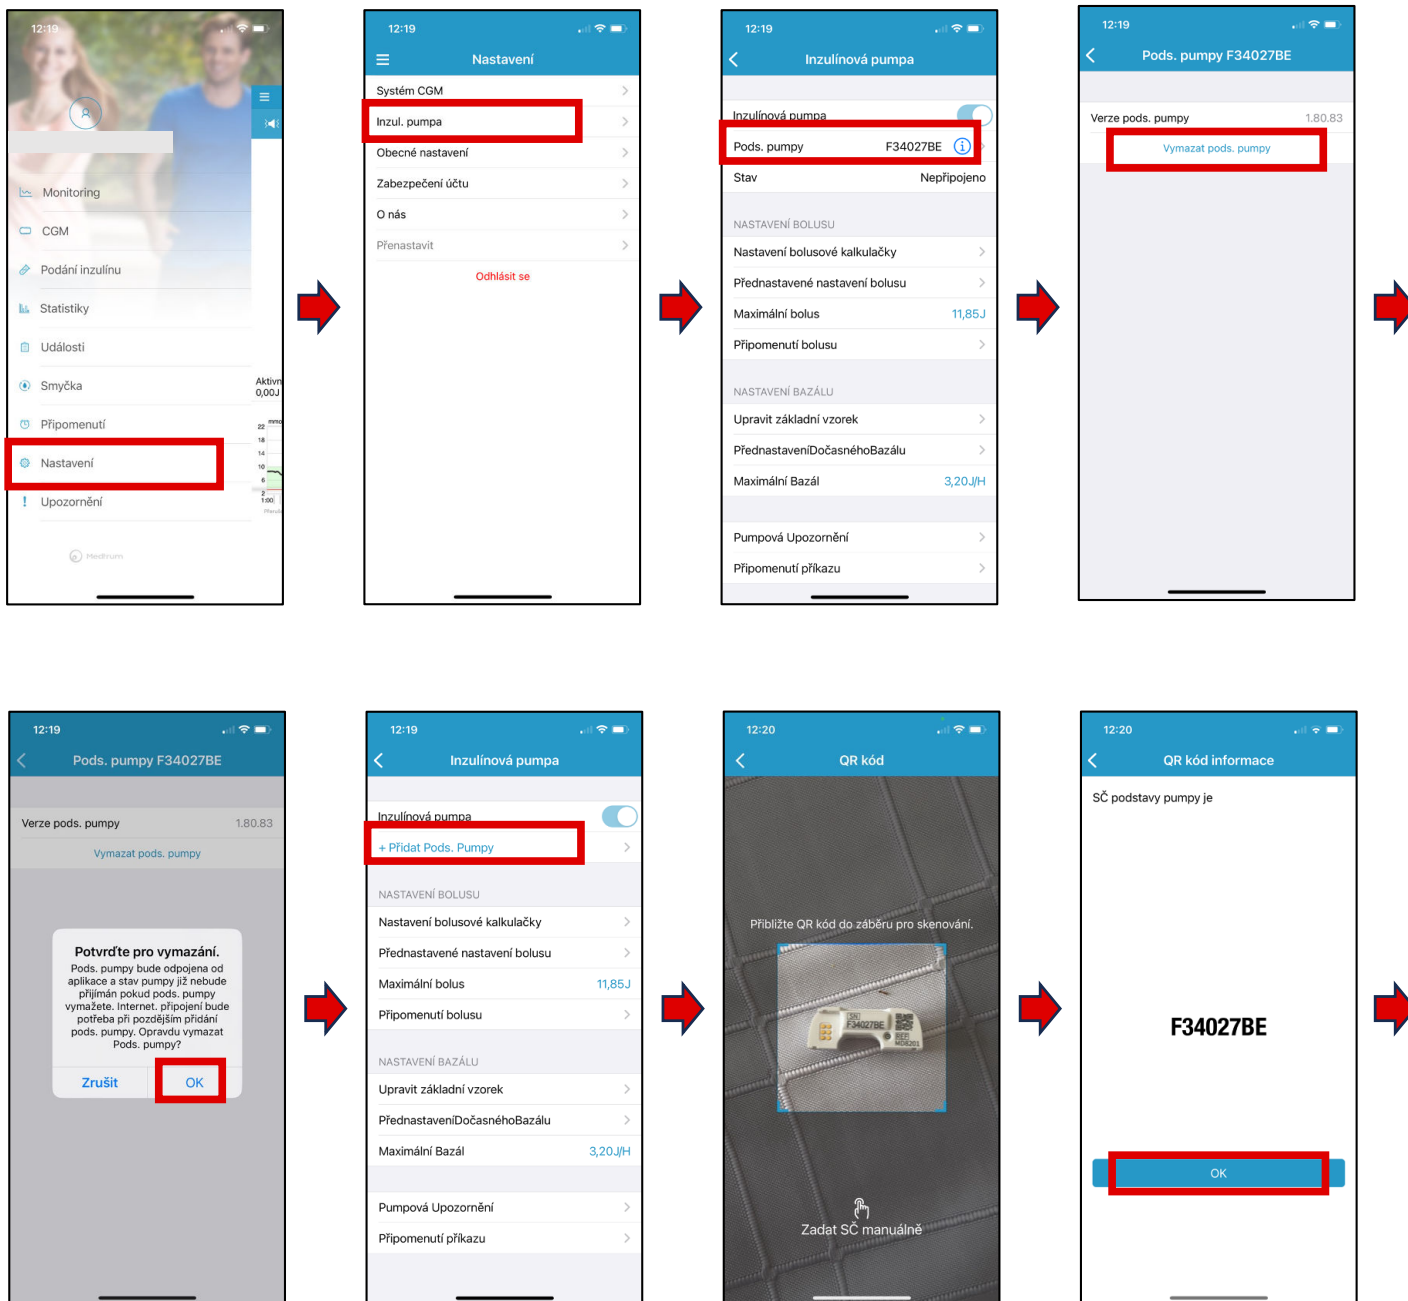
12:19

Monitoring
CGM
Podání inzulínu
Statistiky
Události
Smyčka
Připomenutí
Nastavení
Upozornění

Aktivn
0,00J

Medtrum

12:19
Nastavení
Systém CGM
Inzul. pumpa
Obecné nastavení
Zabezpečení účtu
O nás
Přenastavit
Odhlásit se

12:19
Inzulínová pumpa
Inzulínová pumpa
Pods. pumpy F34027BE
Stav Nepřipojeno
NASTAVENÍ BOLUSU
Nastavení bolusové kalkulačky
Přednastavené nastavení bolusu
Maximální bolus 11,85J
Připomenutí bolusu
NASTAVENÍ BAZÁLU
Upravit základní vzorek
PřednastaveníDočasnéhoBazálu
Maximální Bazál 3,20J/H
Pumpová Upozornění
Připomenutí příkazu

12:19
Pods. pumpy F34027BE
Verze pods. pumpy 1.80.83
Vymazat pods. pumpy

12:19
Pods. pumpy F34027BE
Verze pods. pumpy 1.80.83
Vymazat pods. pumpy
Potvrďte pro vymazání.
Pods. pumpy bude odpojena od aplikace a stav pumpy již nebude přijímán pokud pods. pumpy vymažete. Internet. připojení bude potřeba při pozdějším přidání pods. pumpy. Opravdu vymazat Pods. pumpy?
Zrušit OK

12:19
Inzulínová pumpa
Inzulínová pumpa
+ Přidat Pods. Pumpy
NASTAVENÍ BOLUSU
Nastavení bolusové kalkulačky
Přednastavené nastavení bolusu
Maximální bolus 11,85J
Připomenutí bolusu
NASTAVENÍ BAZÁLU
Upravit základní vzorek
PřednastaveníDočasnéhoBazálu
Maximální Bazál 3,20J/H
Pumpová Upozornění
Připomenutí příkazu

12:20
QR kód
Přibližte QR kód do záběru pro skenování.
F34027BE
Zadat SČ manuálně

12:20
QR kód informace
SČ podstavy pumpy je
F34027BE
OK